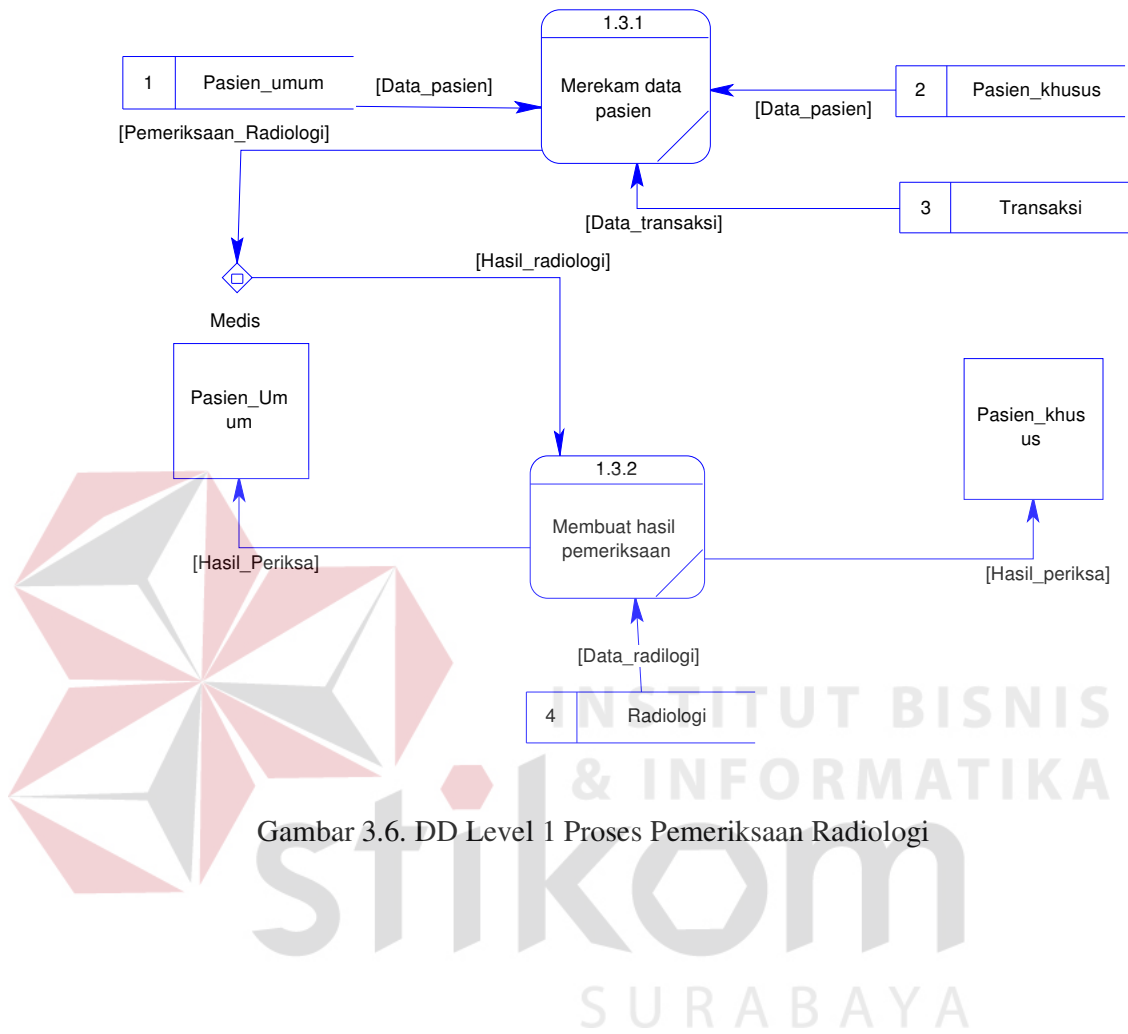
1.3.1

1 Pasien_umum

[Data_pasien]

Merekam data pasien

[Data_pasien]

2 Pasien_khusus

[Pemeriksaan_Radiologi]

[Data_transaksi]

3 Transaksi

[Hasil_radiologi]

Medis

Pasien_Umum

Pasien_khusus

1.3.2

Membuat hasil pemeriksaan

[Hasil_Periksa]

[Hasil_periksa]

[Data_radilogi]

4 Radiologi

INSTITUT BISNIS & INFORMATIKA

Gambar 3.6. DD Level 1 Proses Pemeriksaan Radiologi

stikom

SURABAYA